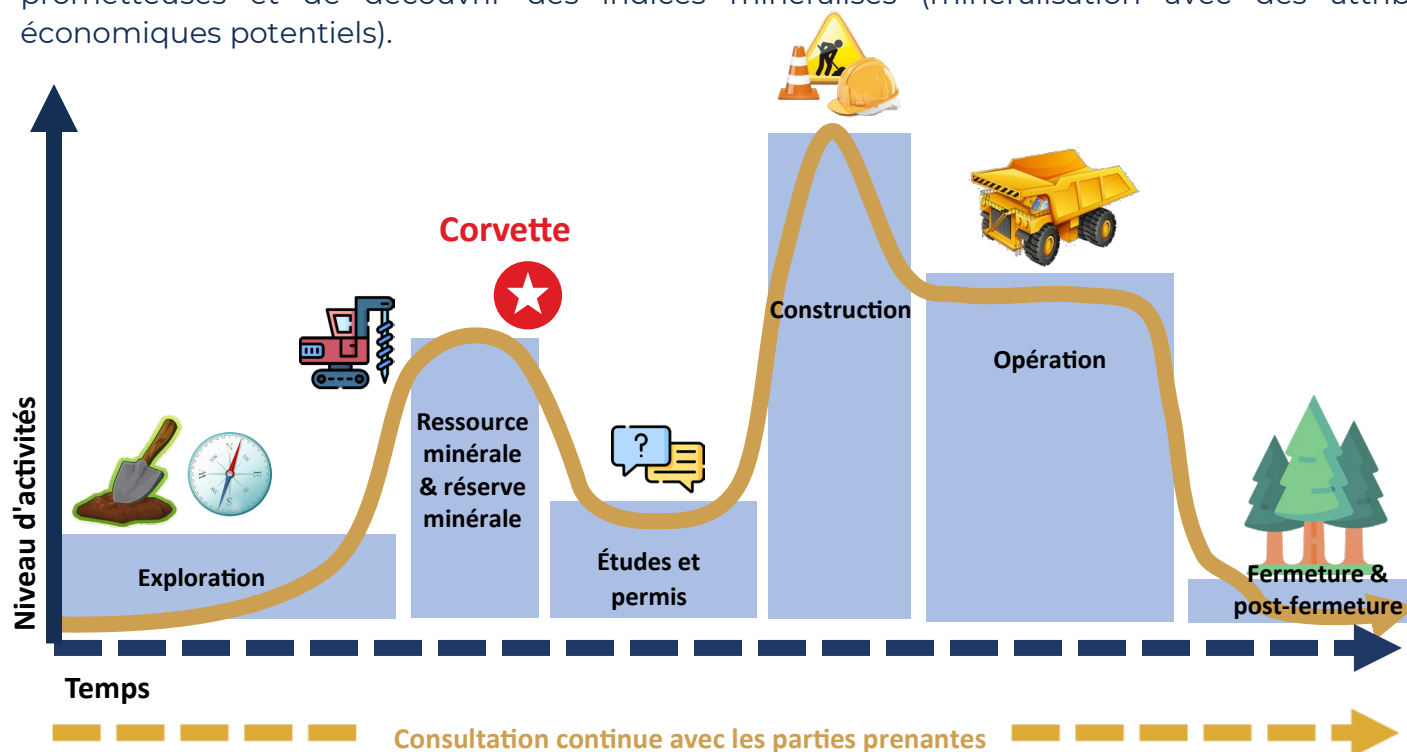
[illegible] économiques potentiels).

Niveau d'activités

Exploration

Ressource minérale & réserve minérale

Corvette

Études et permis

Construction

Opération

Fermeture & post-fermeture

Temps

Consultation continue avec les parties prenantes